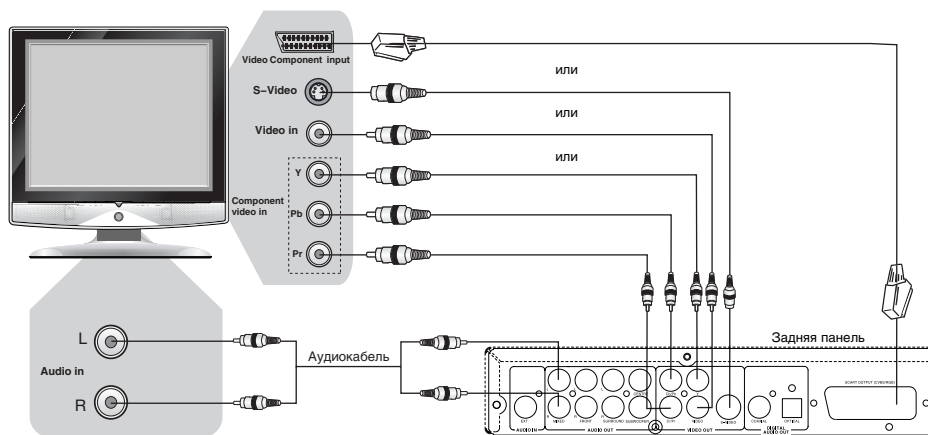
Video Component input

или

S-Video

или

Video in

или

Component video in

Y

Pb

Pr

L

Audio in

R

Аудиокабель

Задняя панель

SCART OUTPUT (CVBS/RGB)

EXT

AUDIO IN

VIDEO

FRONT

SURROUND

SUBWOOFER

CENTER

AUDIO OUT

Y

VIDEO

S-VIDEO

VIDEO OUT

COAXIAL

OPTICAL

DIGITAL AUDIO OUT